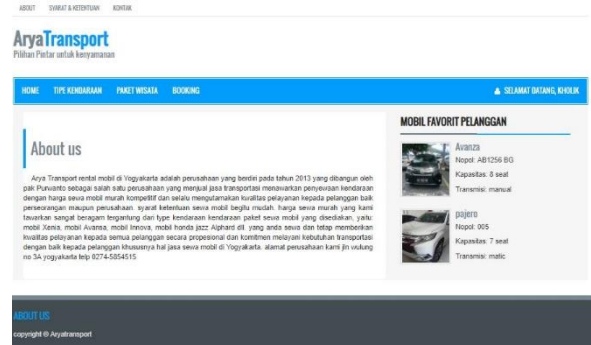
ABOUT SYARAT & KETENTUAN KONTAK

AryaTransport
Pilihan Pintar untuk kenyamanan

HOME TIPE KENDARAAN PAKET WISATA BOOKING

SELAMAT DATANG, KHOLIK

About us

Arya Transport rental mobil di Yogyakarta adalah perusahaan yang berdiri pada tahun 2013 yang dibangun oleh pak Purwanto sebagai salah satu perusahaan yang menjual jasa transportasi menawarkan penyewaan kendaraan dengan harga sewa mobil murah kompetitif dan selalu mengutamakan kualitas pelayanan kepada pelanggan baik perseorangan maupun perusahaan. syarat ketentuan sewa mobil begitu mudah. harga sewa murah yang kami tawarkan sangat beragam tergantung dari type kendaraan kendaraan paket sewa mobil yang disediakan, yaitu mobil Xenia, mobil Avansa, mobil Innova, mobil honda jazz Alphard dll. yang anda sewa dan tetap memberikan kualitas pelayanan kepada semua pelanggan secara propesional dan komitmen melayani kebutuhan transportasi dengan baik kepada pelanggan khususnya hal jasa sewa mobil di Yogyakarta. alamat perusahaan kami jln wulung no 3A yogyakarta telp 0274-5854515

MOBIL FAVORIT PELANGGAN

Avanza
Nopol: AB1256 BG
Kapasitas: 8 seat
Transmisi: manual

pajero
Nopol: 005
Kapasitas: 7 seat
Transmisi: matic

ABOUT US
copyright © Aryatransport